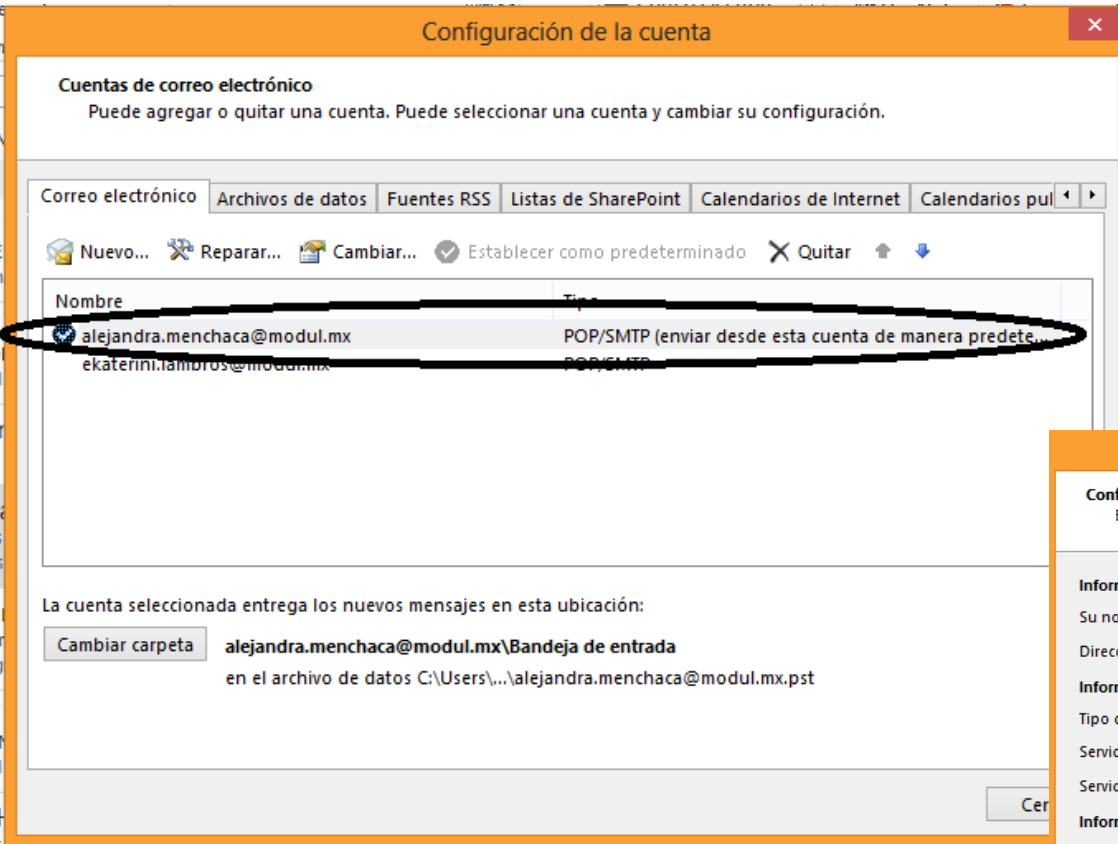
Configuración de la cuenta

Cuentas de correo electrónico
Puede agregar o quitar una cuenta. Puede seleccionar una cuenta y cambiar su configuración.

Correo electrónico | Archivos de datos | Fuentes RSS | Listas de SharePoint | Calendarios de Internet | Calendarios pu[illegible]

Nuevo... Reparar... Cambiar... Establecer como predeterminado Quitar

| Nombre | Tipo |
|---|---|
| alejandra.menchaca@modul.mx | POP/SMTP (enviar desde esta cuenta de manera predete... |
| ekaterini.lambros@modul.mx | POP/SMTP |

La cuenta seleccionada entrega los nuevos mensajes en esta ubicación:

Cambiar carpeta alejandra.menchaca@modul.mx\Bandeja de entrada
en el archivo de datos C:\Users\...\alejandra.menchaca@modul.mx.pst

Cer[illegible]

Conf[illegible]
Infor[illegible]
Su no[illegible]
Direc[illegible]
Infor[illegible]
Tipo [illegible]
Servic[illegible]
Servic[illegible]
Infor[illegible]